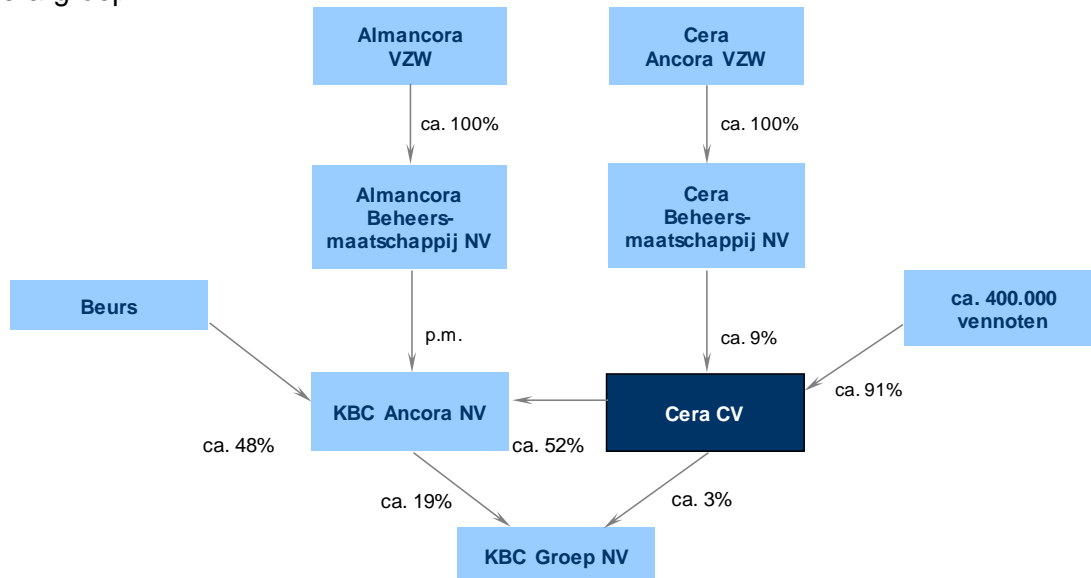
Almancora VZW

Cera Ancora VZW

ca. 100%

ca. 100%

Almancora Beheersmaatschappij NV

Cera Beheersmaatschappij NV

Beurs

ca. 400.000 vennoten

p.m.

ca. 9%

ca. 91%

KBC Ancora NV

Cera CV

ca. 48%

ca. 52%

ca. 19%

ca. 3%

KBC Groep NV